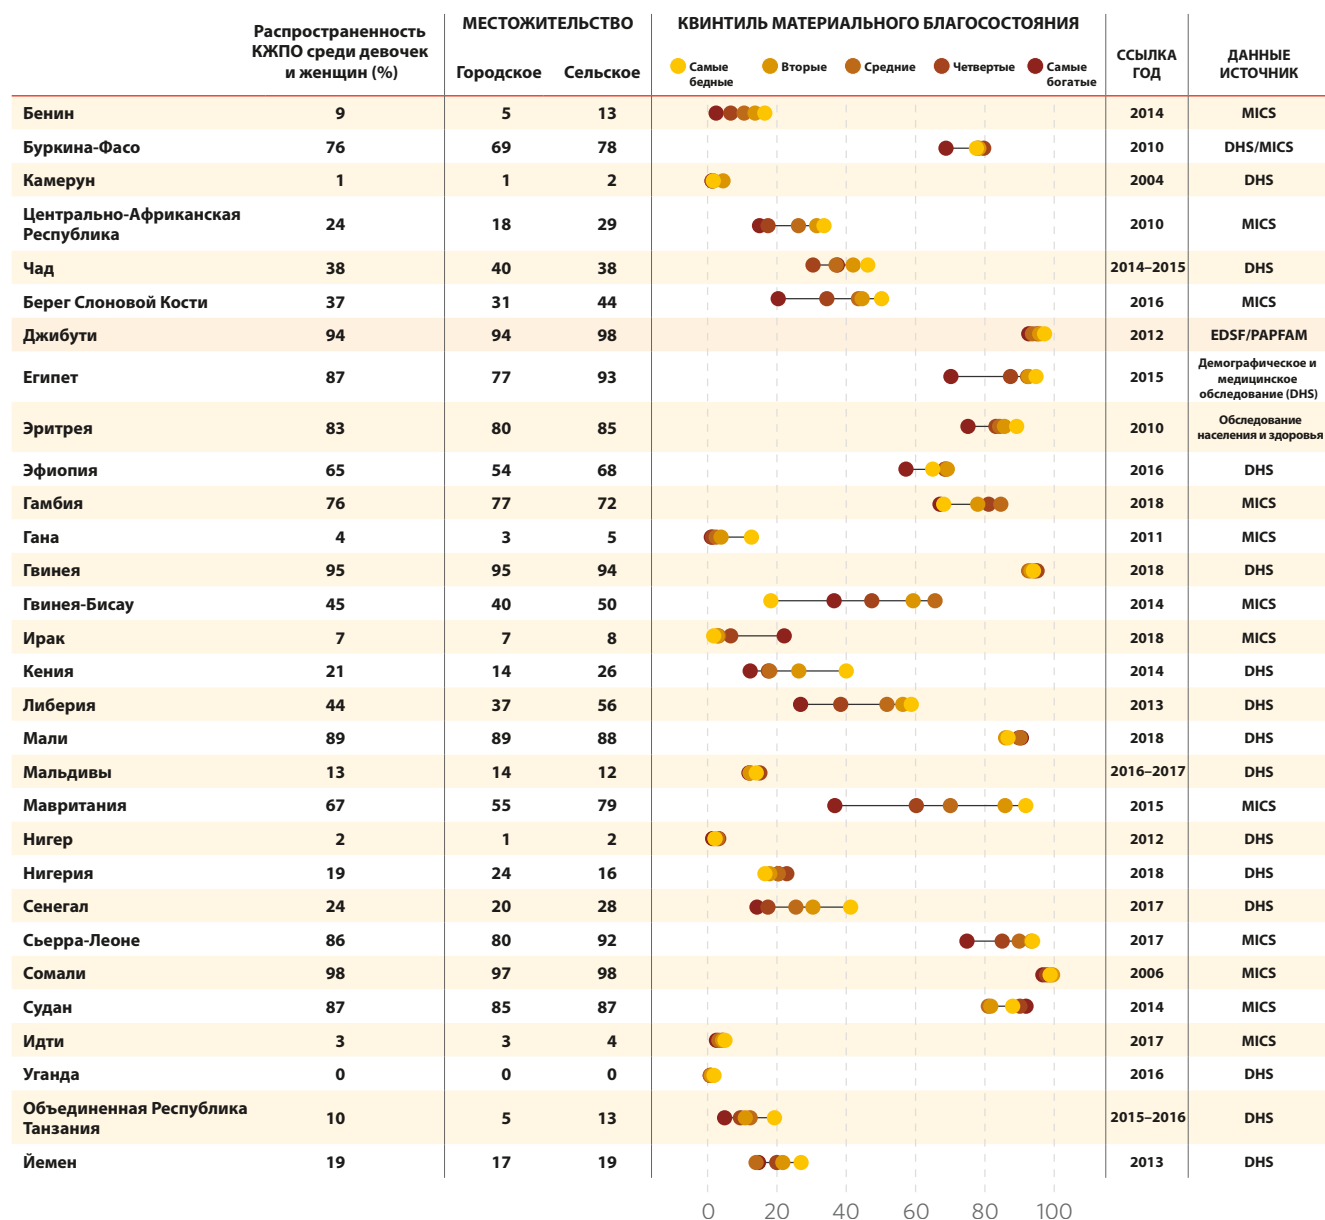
| | Распространенность КЖПО среди девочек и женщин (%) | МЕСТОЖИТЕЛЬСТВО Городское | Сельское | КВИНТИЛЬ МАТЕРИАЛЬНОГО БЛАГОСОСТОЯНИЯ | ССЫЛКА ГОД | ДАННЫЕ ИСТОЧНИК |
|---|---|---|---|---|---|---|
| Бенин | 9 | 5 | 13 | | 2014 | MICS |
| Буркина-Фасо | 76 | 69 | 78 | | 2010 | DHS/MICS |
| Камерун | 1 | 1 | 2 | | 2004 | DHS |
| Центрально-Африканская Республика | 24 | 18 | 29 | | 2010 | MICS |
| Чад | 38 | 40 | 38 | | 2014–2015 | DHS |
| Берег Слоновой Кости | 37 | 31 | 44 | | 2016 | MICS |
| Джибути | 94 | 94 | 98 | | 2012 | EDSF/PAPFAM |
| Египет | 87 | 77 | 93 | | 2015 | Демографическое и медицинское обследование (DHS) |
| Эритрея | 83 | 80 | 85 | | 2010 | Обследование населения и здоровья |
| Эфиопия | 65 | 54 | 68 | | 2016 | DHS |
| Гамбия | 76 | 77 | 72 | | 2018 | MICS |
| Гана | 4 | 3 | 5 | | 2011 | MICS |
| Гвинея | 95 | 95 | 94 | | 2018 | DHS |
| Гвинея-Бисау | 45 | 40 | 50 | | 2014 | MICS |
| Ирак | 7 | 7 | 8 | | 2018 | MICS |
| Кения | 21 | 14 | 26 | | 2014 | DHS |
| Либерия | 44 | 37 | 56 | | 2013 | DHS |
| Мали | 89 | 89 | 88 | | 2018 | DHS |
| Мальдивы | 13 | 14 | 12 | | 2016–2017 | DHS |
| Мавритания | 67 | 55 | 79 | | 2015 | MICS |
| Нигер | 2 | 1 | 2 | | 2012 | DHS |
| Нигерия | 19 | 24 | 16 | | 2018 | DHS |
| Сенегал | 24 | 20 | 28 | | 2017 | DHS |
| Сьерра-Леоне | 86 | 80 | 92 | | 2017 | MICS |
| Сомали | 98 | 97 | 98 | | 2006 | MICS |
| Судан | 87 | 85 | 87 | | 2014 | MICS |
| Идти | 3 | 3 | 4 | | 2017 | MICS |
| Уганда | 0 | 0 | 0 | | 2016 | DHS |
| Объединенная Республика Танзания | 10 | 5 | 13 | | 2015–2016 | DHS |
| Йемен | 19 | 17 | 19 | | 2013 | DHS |

Самые бедные, Вторые, Средние, Четвертые, Самые богатые

0 20 40 60 80 100